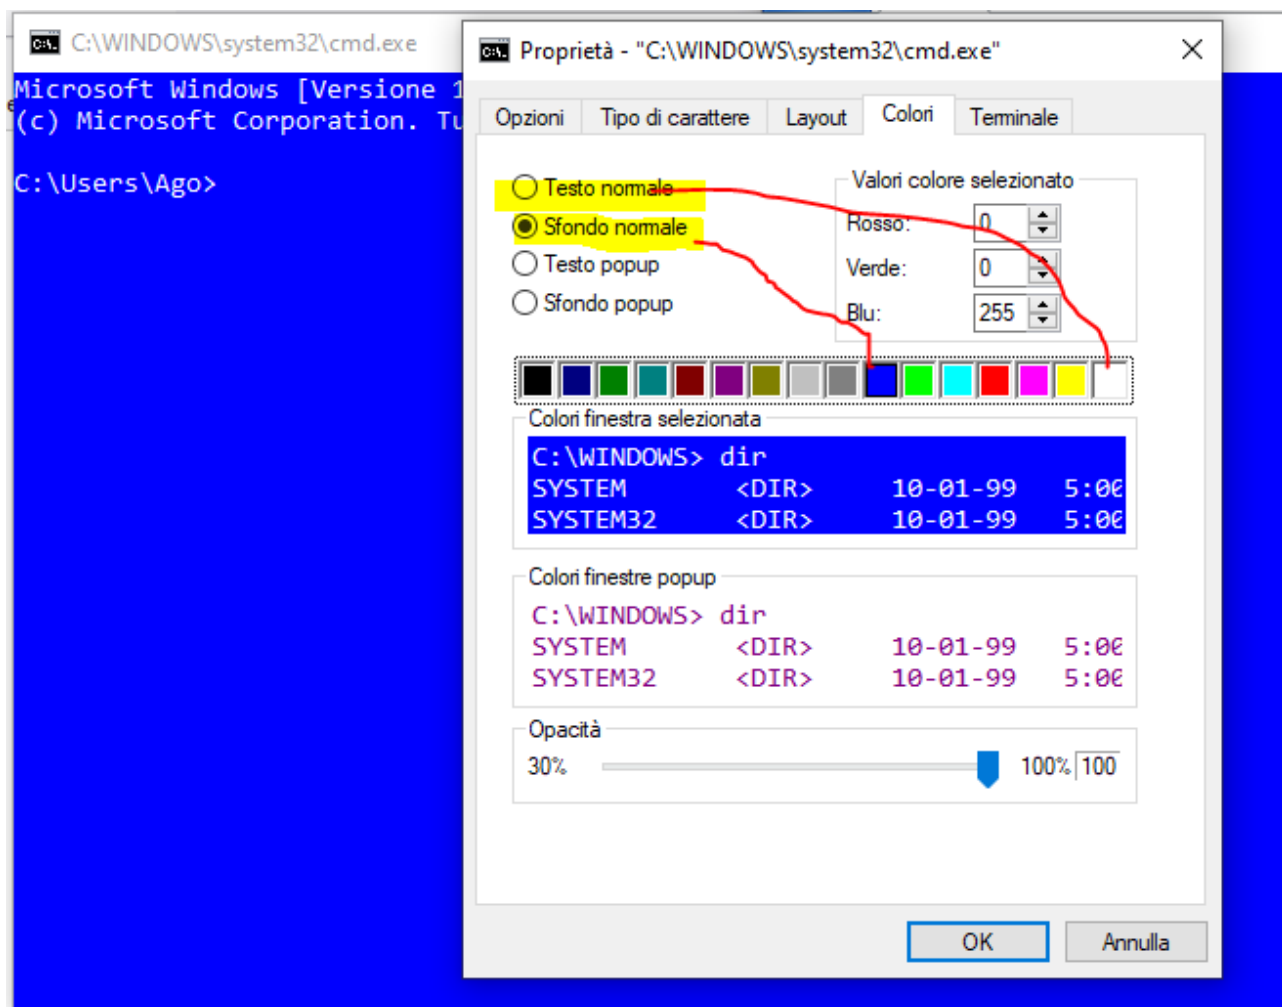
C:\WINDOWS\system32\cmd.exe

Microsoft Windows [Versione 1
(c) Microsoft Corporation. Tu

C:\Users\Ago>

Proprietà - "C:\WINDOWS\system32\cmd.exe"

Opzioni | Tipo di carattere | Layout | Colori | Terminale

Testo normale
Sfondo normale
Testo popup
Sfondo popup

Valori colore selezionato
Rosso: 0
Verde: 0
Blu: 255

Colori finestra selezionata
C:\WINDOWS> dir
SYSTEM <DIR> 10-01-99 5:0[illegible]
SYSTEM32 <DIR> 10-01-99 5:0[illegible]

Colori finestre popup
C:\WINDOWS> dir
SYSTEM <DIR> 10-01-99 5:0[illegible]
SYSTEM32 <DIR> 10-01-99 5:0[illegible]

Opacità
30% 100% 100

OK Annulla